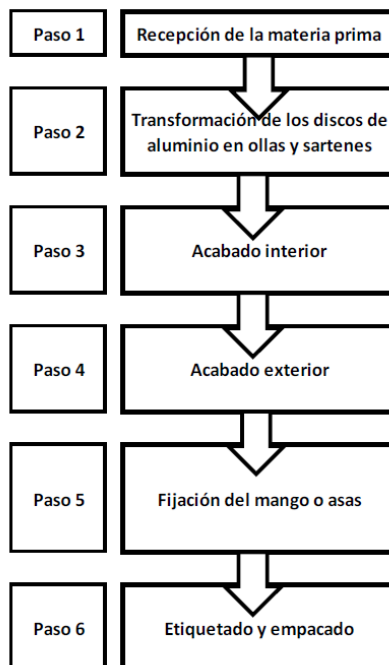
Paso 1

Recepción de la materia prima

Paso 2

Transformación de los discos de aluminio en ollas y sartenes

Paso 3

Acabado interior

Paso 4

Acabado exterior

Paso 5

Fijación del mango o asas

Paso 6

Etiquetado y empacado